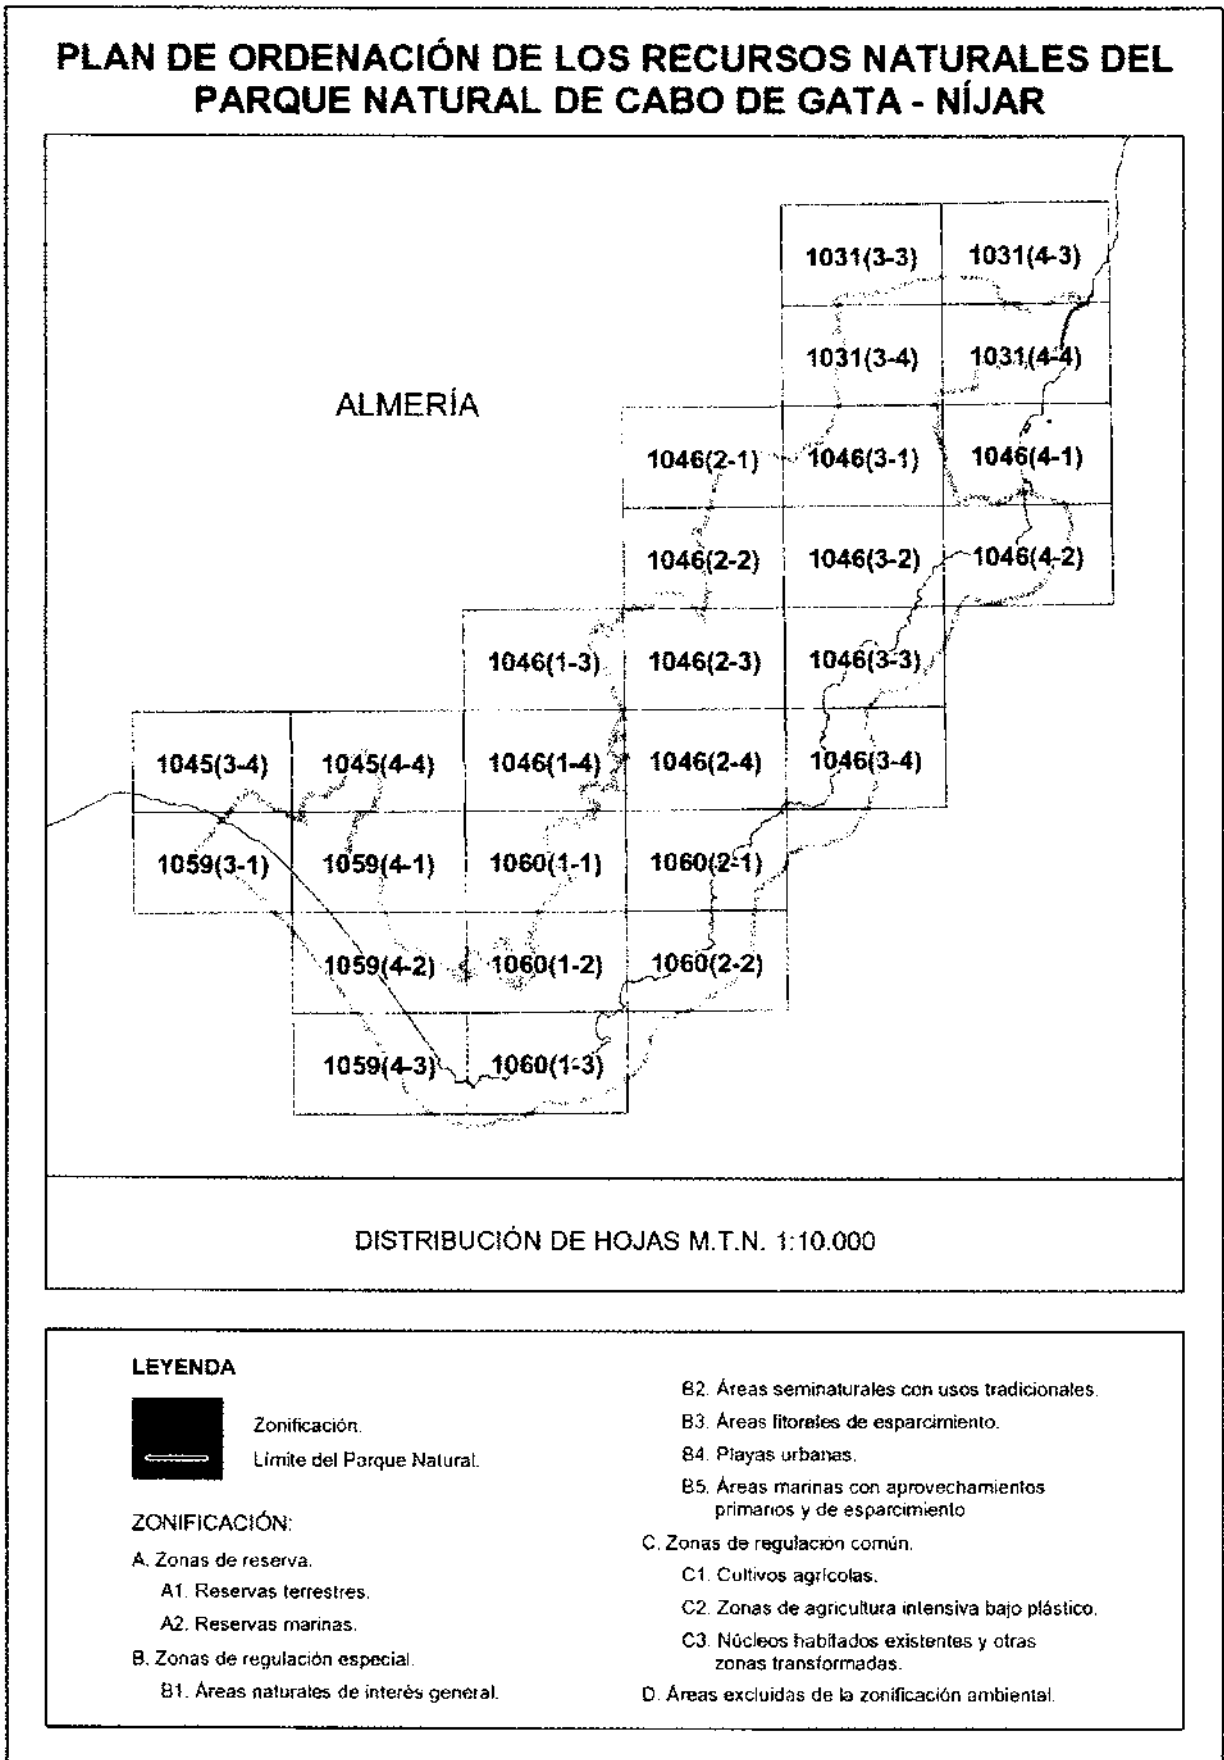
PLAN DE ORDENACIÓN DE LOS RECURSOS NATURALES DEL PARQUE NATURAL DE CABO DE GATA - NÍJAR

1031(3-3) 1031(4-3)

1031(3-4) 1031(4-4)

ALMERÍA

1046(2-1) 1046(3-1) 1046(4-1)

1046(2-2) 1046(3-2) 1046(4-2)

1046(1-3) 1046(2-3) 1046(3-3)

1045(3-4) 1045(4-4) 1046(1-4) 1046(2-4) 1046(3-4)

1059(3-1) 1059(4-1) 1060(1-1) 1060(2-1)

1059(4-2) 1060(1-2) 1060(2-2)

1059(4-3) 1060(1-3)

DISTRIBUCIÓN DE HOJAS M.T.N. 1:10.000

LEYENDA

Zonificación.
Límite del Parque Natural.

ZONIFICACIÓN:
A. Zonas de reserva.
A1. Reservas terrestres.
A2. Reservas marinas.
B. Zonas de regulación especial.
B1. Áreas naturales de interés general.
B2. Áreas seminaturales con usos tradicionales.
B3. Áreas litorales de esparcimiento.
B4. Playas urbanas.
B5. Áreas marinas con aprovechamientos primarios y de esparcimiento
C. Zonas de regulación común.
C1. Cultivos agrícolas.
C2. Zonas de agricultura intensiva bajo plástico.
C3. Núcleos habitados existentes y otras zonas transformadas.
D. Áreas excluidas de la zonificación ambiental.